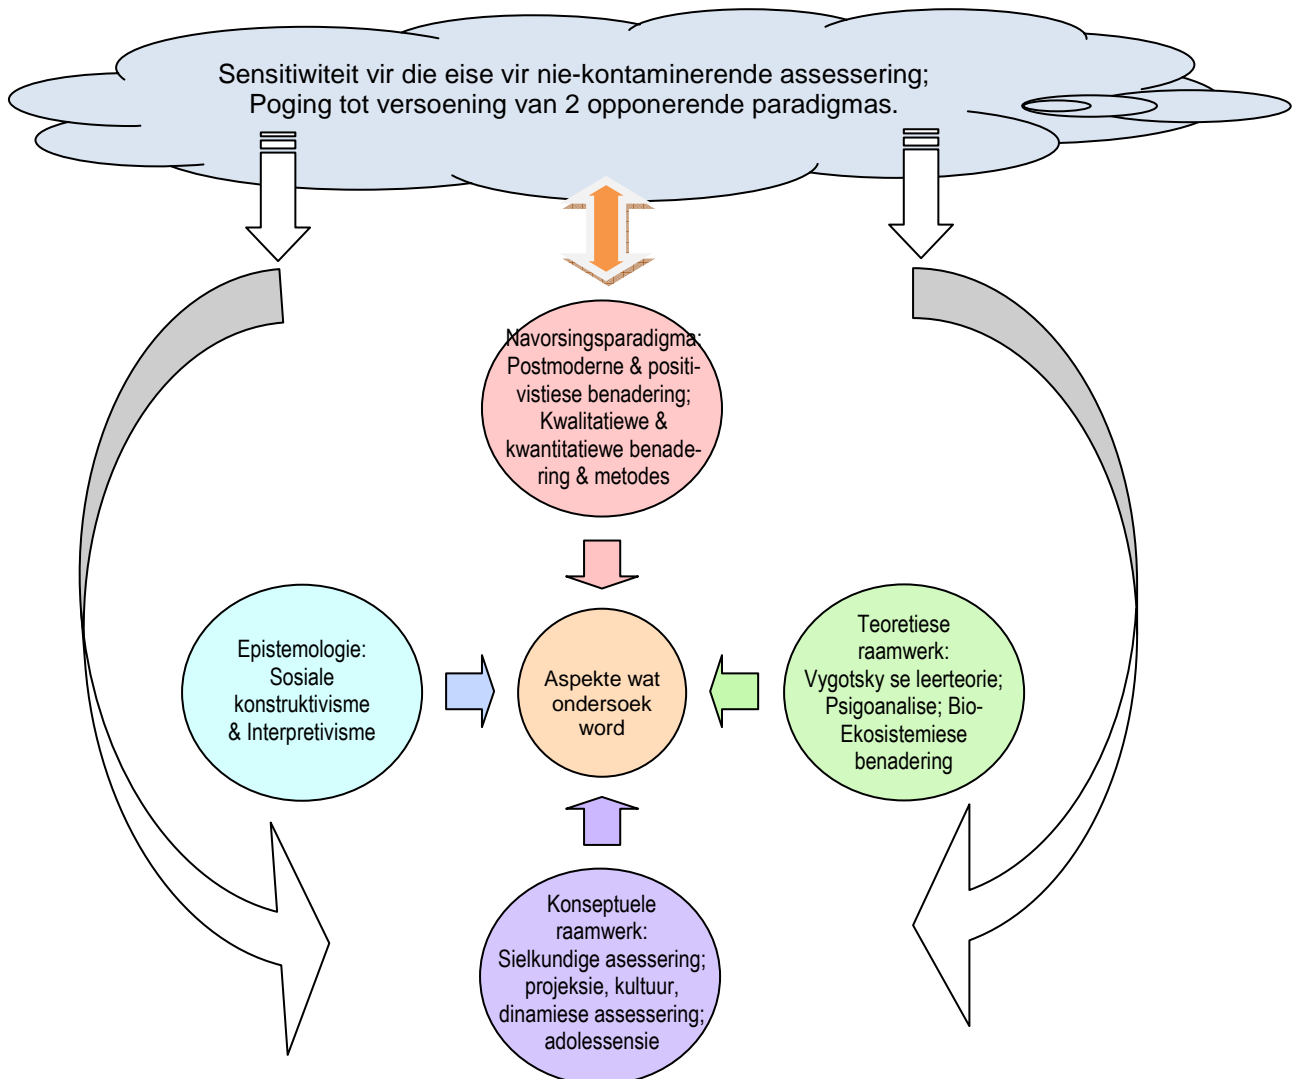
Sensitiwiteit vir die eise vir nie-kontaminerende assessering;
Poging tot versoening van 2 opponerende paradigmas.

Navorsingsparadigma: Postmoderne & positivistiese benadering; Kwalitatiewe & kwantitatiewe benadering & metodes

Epistemologie: Sosiale konstruktivisme & Interpretivisme

Aspekte wat ondersoek word

Teoretiese raamwerk: Vygotsky se leerteorie; Psigoanalise; Bio-Ekosistemiese benadering

Konseptuele raamwerk: Sielkundige asessering; projeksie, kultuur, dinamiese assessering; adolessensie